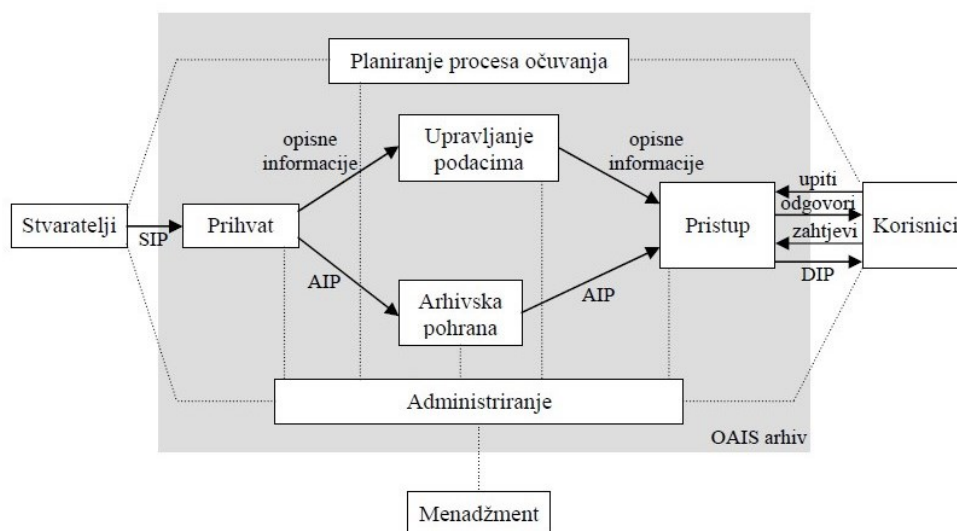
Planiranje procesa očuvanja

opisne informacije

Upravljanje podacima

opisne informacije

upiti

odgovori

Stvaratelji

SIP

Prihvat

Pristup

zahtjevi

Korisnici

DIP

AIP

Arhivska pohrana

AIP

Administriranje

OAIS arhiv

Menadžment